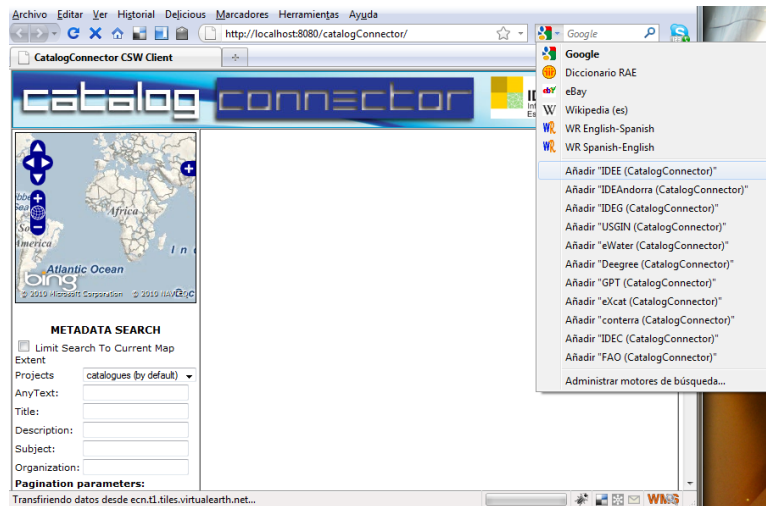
Archivo Editar Ver Historial Delicious Marcadores Herramientas Ayuda

http://localhost:8080/catalogConnector/

Google

CatalogConnector CSW Client

catalog connector

IDE

Africa

America

Atlantic Ocean

bing

© 2010 Microsoft Corporation © 2010 NAVTEQ

METADATA SEARCH

Limit Search To Current Map Extent

Projects catalogues (by default)

AnyText:

Title:

Description:

Subject:

Organization:

Pagination parameters:

Transfiriendo datos desde ecn.t1.tiles.virtualearth.net...

WMS

Google
Diccionario RAE
eBay
Wikipedia (es)
WR English-Spanish
WR Spanish-English
Añadir "IDEE (CatalogConnector)"
Añadir "IDEAndorra (CatalogConnector)"
Añadir "IDEG (CatalogConnector)"
Añadir "USGIN (CatalogConnector)"
Añadir "eWater (CatalogConnector)"
Añadir "Deegree (CatalogConnector)"
Añadir "GPT (CatalogConnector)"
Añadir "eXcat (CatalogConnector)"
Añadir "conterra (CatalogConnector)"
Añadir "IDEC (CatalogConnector)"
Añadir "FAO (CatalogConnector)"
Administrar motores de búsqueda...